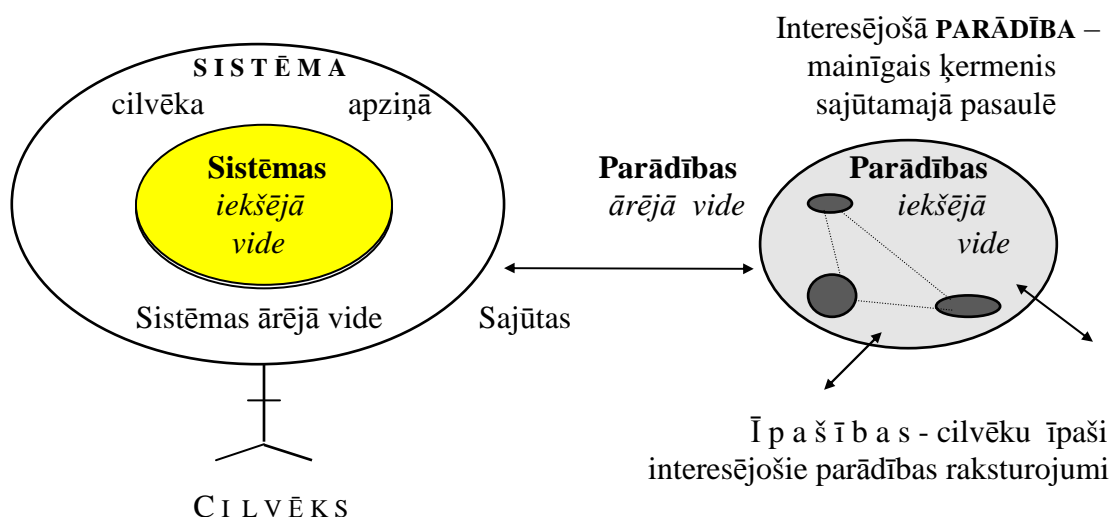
S I S T Ē M A
cilvēka apziņā

Sistēmas
iekšējā
vide

Sistēmas ārējā vide

C I L V Ē K S

Interesējošā PARĀDĪBA –
mainīgais ķermenis
sajūtamajā pasaulē

Parādības
ārējā vide

Parādības
iekšējā
vide

Sajūtas

Ī p a š ī b a s - cilvēku īpaši
interesējošie parādības raksturojumi